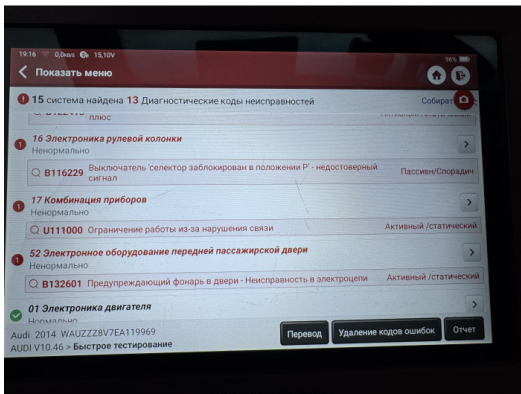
19:16 0,0kb/s 15,10V 96%
Показать меню

15 система найдена 13 Диагностические коды неисправностей Собират

плюс

16 Электроника рулевой колонки
Ненормально

B116229 Выключатель 'селектор заблокирован в положении P' - недостоверный сигнал Пассивн/Спорадич

17 Комбинация приборов
Ненормально

U111000 Ограничение работы из-за нарушения связи Активный /статический

52 Электронное оборудование передней пассажирской двери
Ненормально

B132601 Предупреждающий фонарь в двери - Неисправность в электроцепи Активный /статический

01 Электроника двигателя
Нормально

Audi 2014 WAUZZZ8V7EA119969
AUDI V10.46 > Быстрое тестирование

Перевод Удаление кодов ошибок Отчет